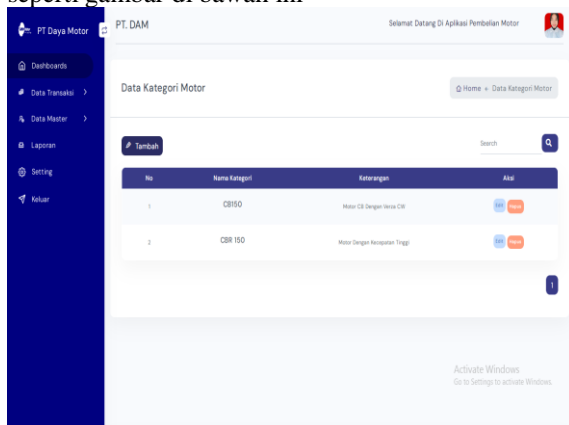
seperti gambar di bawah ini

PT Daya Motor

Dashboards

Data Transaksi >

Data Master >

Laporan

Setting

Keluar

PT. DAM

Selamat Datang Di Aplikasi Pembelian Motor

Data Kategori Motor

Home » Data Kategori Motor

Tambah

Search

| No | Nama Kategori | Keterangan | Aksi |
|---|---|---|---|
| 1 | CB150 | Motor CB Dengan Versi CW | Edit Hapus |
| 2 | CBR 150 | Motor Dengan Kecepatan Tinggi | Edit Hapus |

1

Activate Windows
Go to Settings to activate Windows.